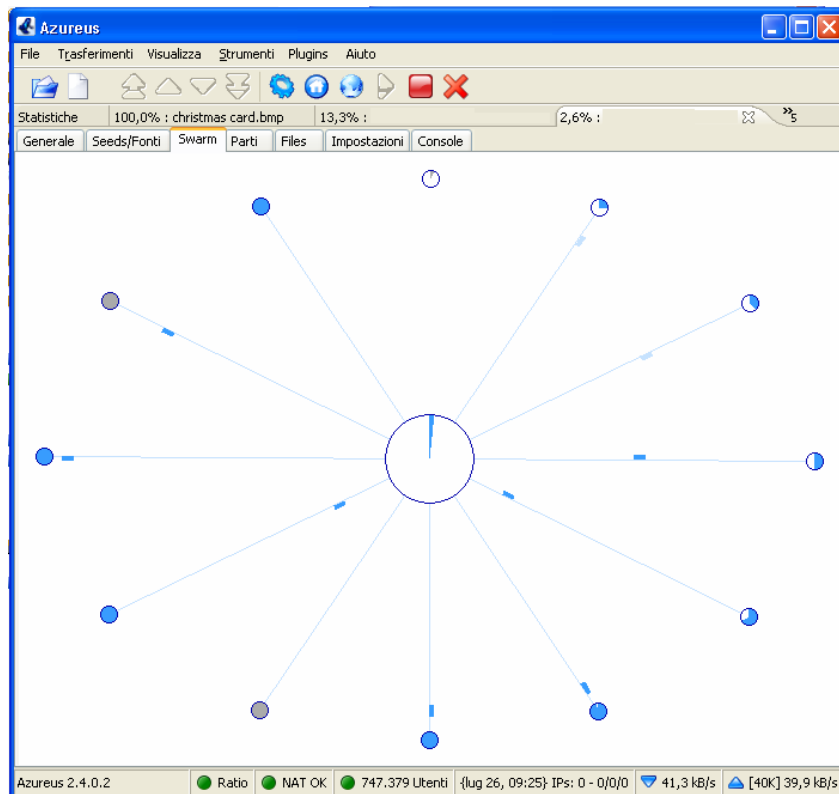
Azureus

File Trasferimenti Visualizza Strumenti Plugins Aiuto

Statistiche | 100,0% : christmas card.bmp | 13,3% : | 2,6% : | »5

Generale | Seeds/Fonti | Swarm | Parti | Files | Impostazioni | Console

Azureus 2.4.0.2 | Ratio | NAT OK | 747.379 Utenti | {lug 26, 09:25} IPs: 0 - 0/0/0 | 41,3 kB/s | [40K] 39,9 kB/s